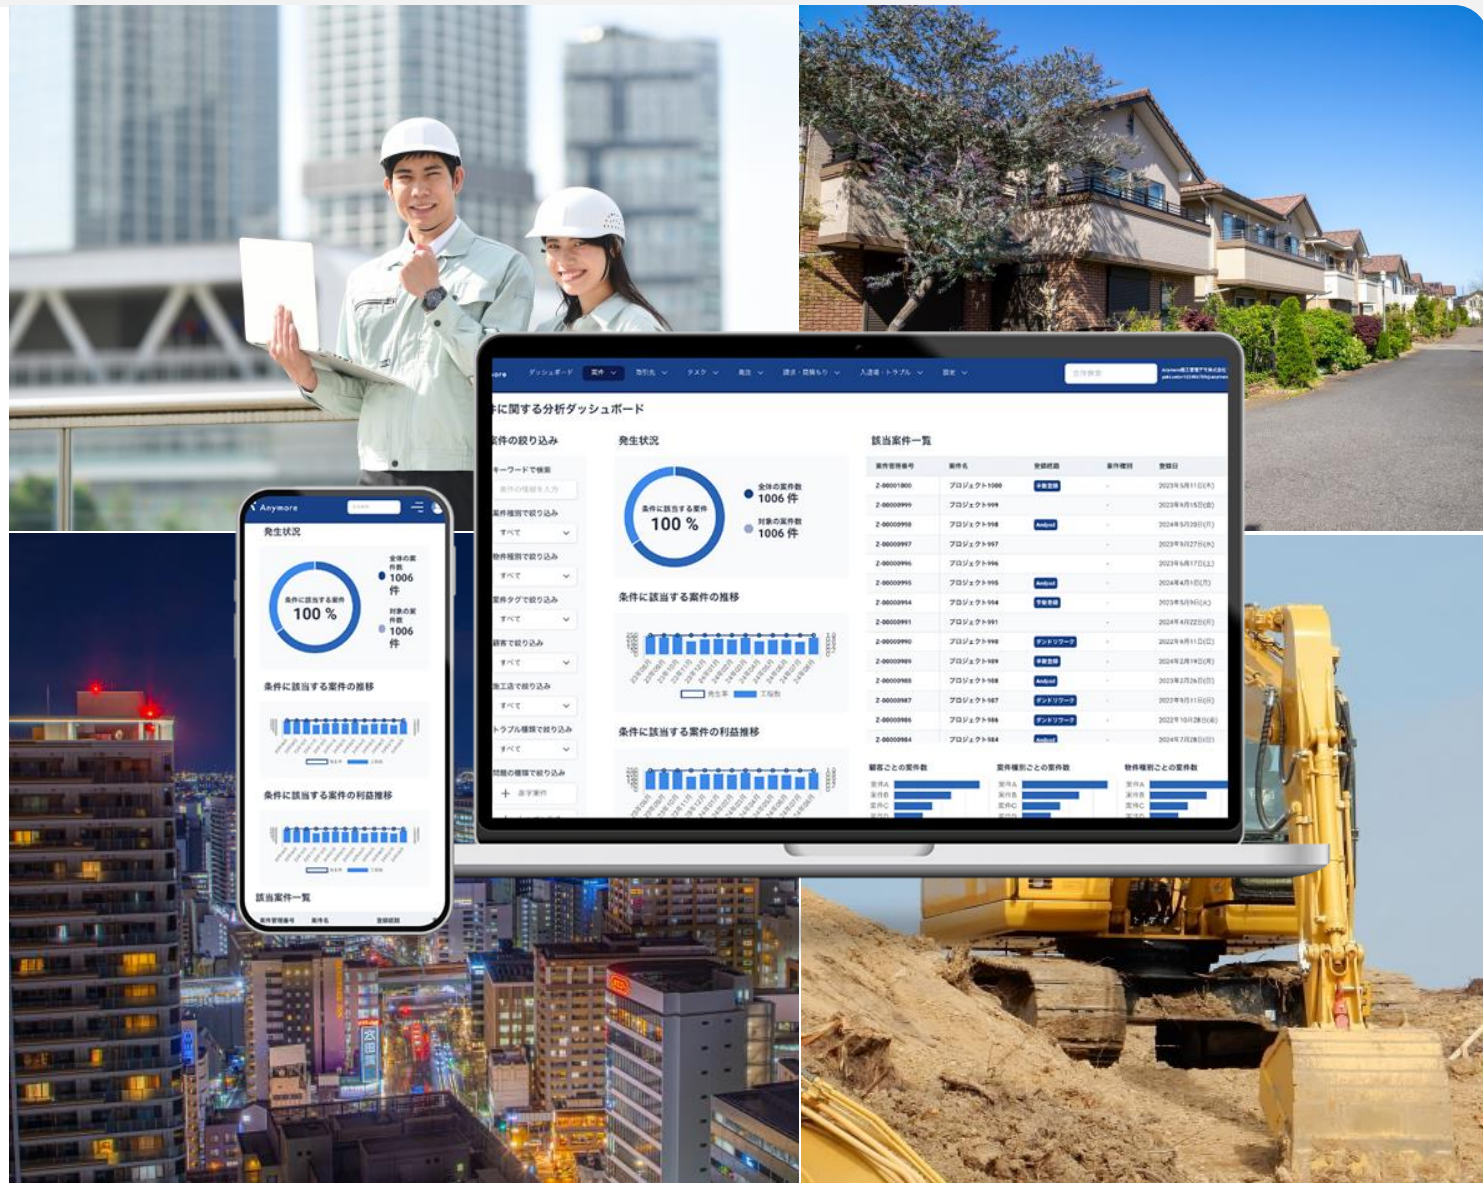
ore ダッシュボード 案件 取引先 タスク 発注 請求・見積もり 入退場・トラブル 設定

件に関する分析ダッシュボード

件の絞り込み

キーワードで検索

案件種別で絞り込み
すべて

物件種別で絞り込み
すべて

案件タグで絞り込み
すべて

顧客で絞り込み
すべて

施工店で絞り込み
すべて

トラブル種類で絞り込み
すべて

問題の種類で絞り込み

発生状況

条件に該当する案件
100 %

全体の案件数
1006 件

対象の案件数
1006 件

条件に該当する案件の推移

条件に該当する案件の利益推移

該当案件一覧

| 案件管理番号 | 案件名 | 受領経路 | 案件種別 | 登録日 |
|---|---|---|---|---|
| Z-00001000 | プロジェクト1000 | | - | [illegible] |
| Z-00000999 | プロジェクト999 | | - | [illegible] |
| Z-00000998 | プロジェクト998 | Android | - | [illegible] |
| Z-00000997 | プロジェクト997 | | - | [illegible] |
| Z-00000996 | プロジェクト996 | | - | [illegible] |
| Z-00000995 | プロジェクト995 | Android | - | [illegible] |
| Z-00000994 | プロジェクト994 | | - | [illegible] |
| Z-00000991 | プロジェクト991 | | - | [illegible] |
| Z-00000990 | プロジェクト990 | | - | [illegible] |
| Z-00000989 | プロジェクト989 | | - | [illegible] |
| Z-00000988 | プロジェクト988 | Android | - | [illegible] |
| Z-00000987 | プロジェクト987 | | - | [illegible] |
| Z-00000986 | プロジェクト986 | | - | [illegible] |
| Z-00000984 | プロジェクト984 | Android | - | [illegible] |

顧客ごとの案件数
案件種別ごとの案件数
物件種別ごとの案件数

Anymore

発生状況

条件に該当する案件
100 %

全体の案件数
1006 件

対象の案件数
1006 件

条件に該当する案件の推移

条件に該当する案件の利益推移

該当案件一覧

案件管理番号 案件名 受領経路